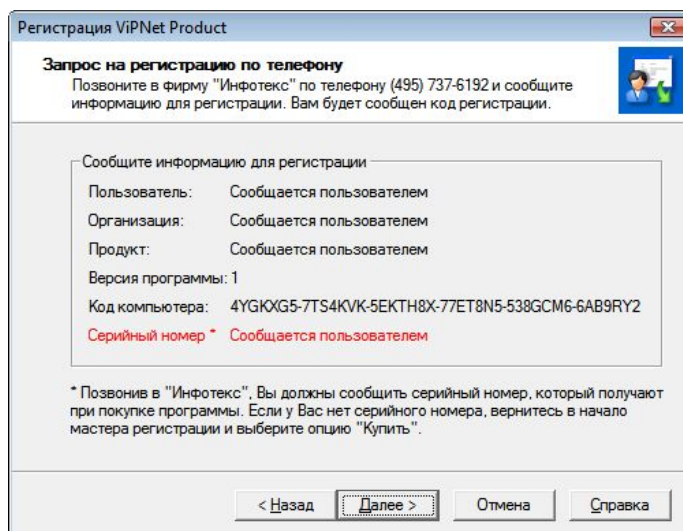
Регистрация ViPNet Product

Запрос на регистрацию по телефону
Позвоните в фирму "Инфотекс" по телефону (495) 737-6192 и сообщите информацию для регистрации. Вам будет сообщен код регистрации.

Сообщите информацию для регистрации

| | |
|---|---|
| Пользователь: | Сообщается пользователем |
| Организация: | Сообщается пользователем |
| Продукт: | Сообщается пользователем |
| Версия программы: | 1 |
| Код компьютера: | 4YGKXG5-7TS4KVK-5EKTH8X-77ET8N5-538GCM6-6AB9RY2 |
| Серийный номер * | Сообщается пользователем |

* Позвонив в "Инфотекс", Вы должны сообщить серийный номер, который получают при покупке программы. Если у Вас нет серийного номера, вернитесь в начало мастера регистрации и выберите опцию "Купить".

< Назад | Далее > | Отмена | Справка